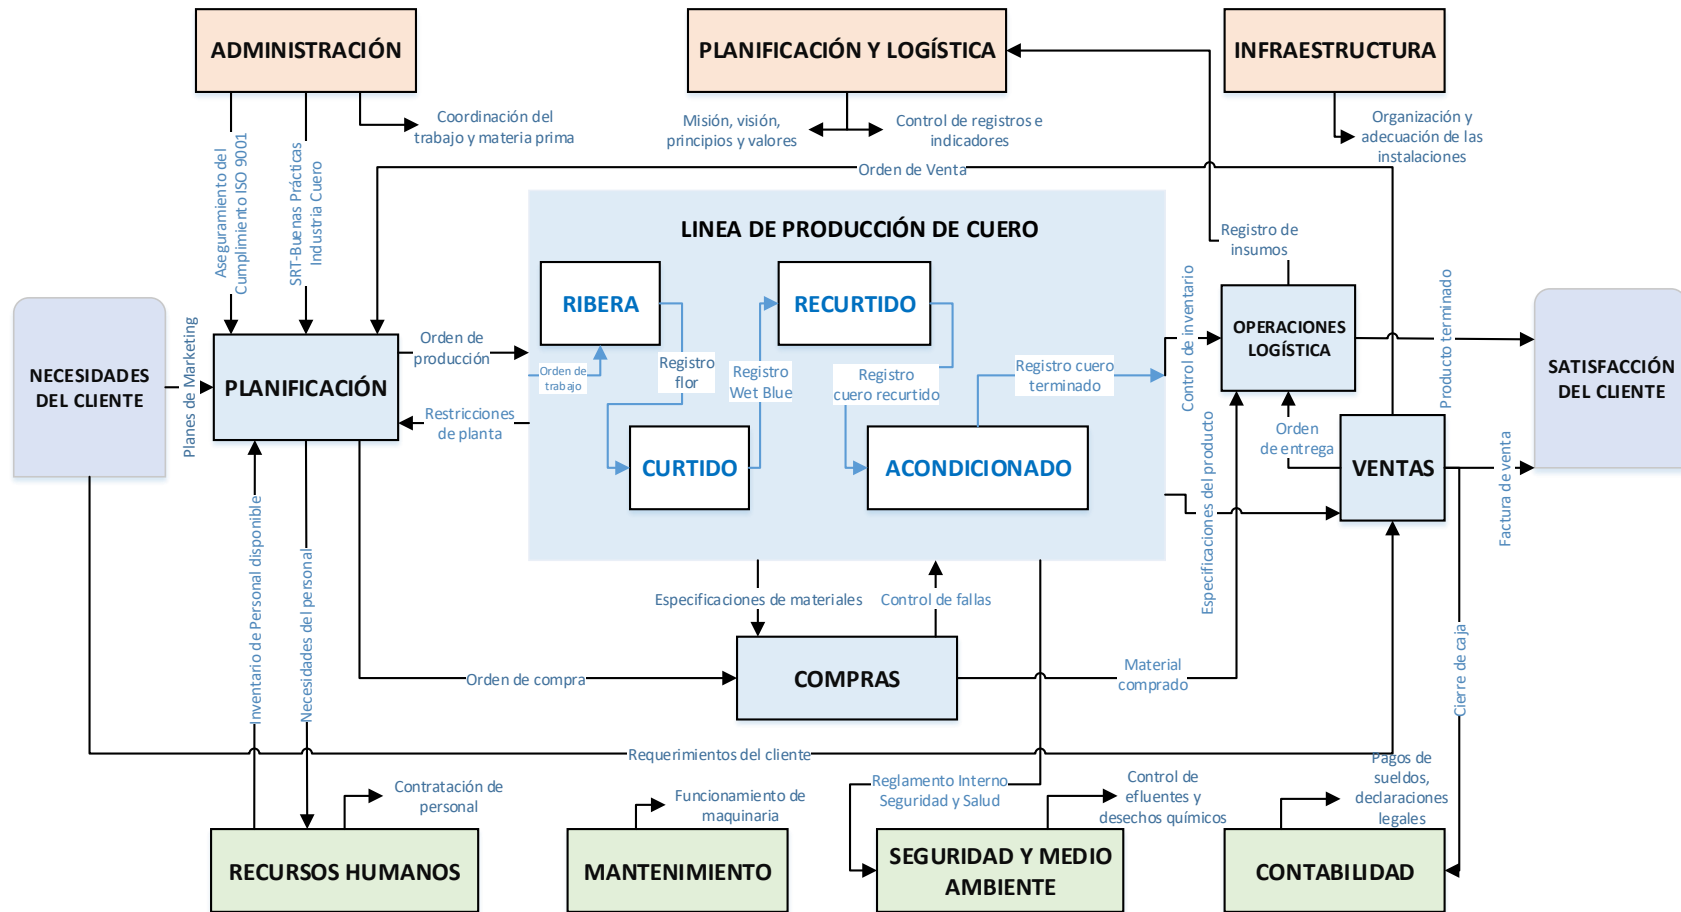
ADMINISTRACIÓN

PLANIFICACIÓN Y LOGÍSTICA

INFRAESTRUCTURA

Coordinación del trabajo y materia prima

Misión, visión, principios y valores

Control de registros e indicadores

Organización y adecuación de las instalaciones

Aseguramiento del Cumplimiento ISO 9001

SRT-Buenas Prácticas Industria Cuero

Orden de Venta

LINEA DE PRODUCCIÓN DE CUERO

Registro de insumos

NECESIDADES DEL CLIENTE

Planes de Marketing

PLANIFICACIÓN

Orden de producción

Restricciones de planta

RIBERA

Orden de trabajo

Registro flor

RECURTIDO

Registro Wet Blue

Registro cuero recurtido

Registro cuero terminado

Control de inventario

OPERACIONES LOGÍSTICA

Producto terminado

SATISFACCIÓN DEL CLIENTE

CURTIDO

ACONDICIONADO

Orden de entrega

VENTAS

Factura de venta

Especificaciones del producto

Inventario de Personal disponible

Necesidades del personal

Especificaciones de materiales

Control de fallas

Orden de compra

COMPRAS

Material comprado

Cierre de caja

Requerimientos del cliente

Reglamento Interno Seguridad y Salud

Control de efluentes y desechos químicos

Pagos de sueldos, declaraciones legales

Contratación de personal

Funcionamiento de maquinaria

RECURSOS HUMANOS

MANTENIMIENTO

SEGURIDAD Y MEDIO AMBIENTE

CONTABILIDAD